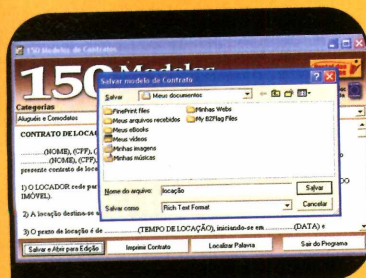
150 Modelos de Contratos

150 Modelos

Categorias

Aluguéis e Comodatos

CONTRATO DE LOCAÇ

..........(NOME), (CPF), (
..........(NOME), (CPF), (
presente contrato de locaç

1) O LOCADOR cede par
IMÓVEL).

2) A locação destina-se a

3) O prazo de locação é de ..........(TEMPO DE LOCAÇÃO), iniciando-se em ..........(DATA) e

Salvar modelo de Contrato

Salvar: Meus documentos

FinePrint files
Meus arquivos recebidos
Meus eBooks
Meus vídeos
Minhas imagens
Minhas músicas
Minhas Webs
My BZFlag Files

Nome do arquivo: locação

Salvar como: Rich Text Format

Salvar

Cancelar

Salvar e Abrir para Edição

Imprimir Contrato

Localizar Palavra

Sair do Programa